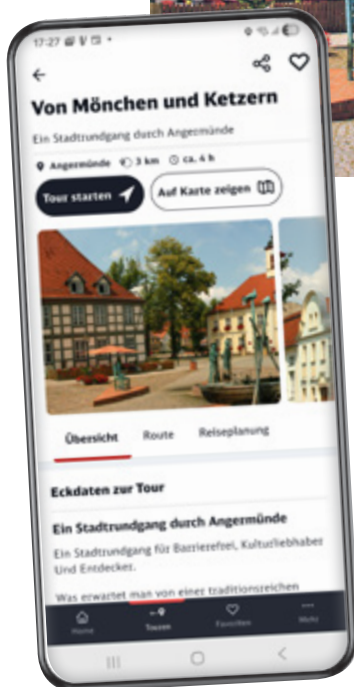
17:27

Von Mönchen und Ketzern

Ein Stadtrundgang durch Angermünde

Angermünde 3 km ca. 4 h

Tour starten

Auf Karte zeigen

Übersicht Route Reiseplanung

Eckdaten zur Tour

Ein Stadtrundgang durch Angermünde

Ein Stadtrundgang für Barrierefrei, Kulturliebhaber Und Entdecker.

Was erwartet man von einer traditionsreichen

Home Touren Favoriten Mehr